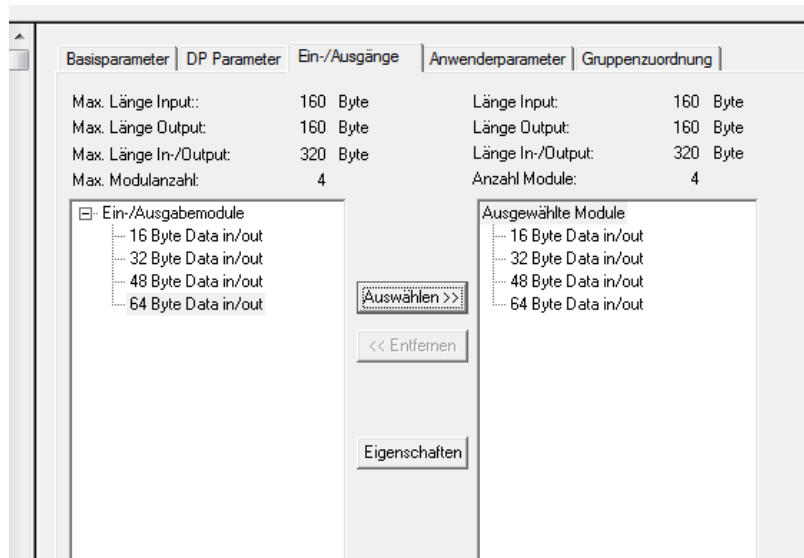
Basisparameter | DP Parameter | Ein-/Ausgänge | Anwenderparameter | Gruppenzuordnung

| | | |
|---|---|---|
| Max. Länge Input:: | 160 | Byte |
| Max. Länge Output: | 160 | Byte |
| Max. Länge In-/Output: | 320 | Byte |
| Max. Modulanzahl: | 4 | |

| | | |
|---|---|---|
| Länge Input: | 160 | Byte |
| Länge Output: | 160 | Byte |
| Länge In-/Output: | 320 | Byte |
| Anzahl Module: | 4 | |

Ein-/Ausgabemodule
16 Byte Data in/out
32 Byte Data in/out
48 Byte Data in/out
64 Byte Data in/out

Auswählen >>

<< Entfernen

Eigenschaften

Ausgewählte Module
16 Byte Data in/out
32 Byte Data in/out
48 Byte Data in/out
64 Byte Data in/out